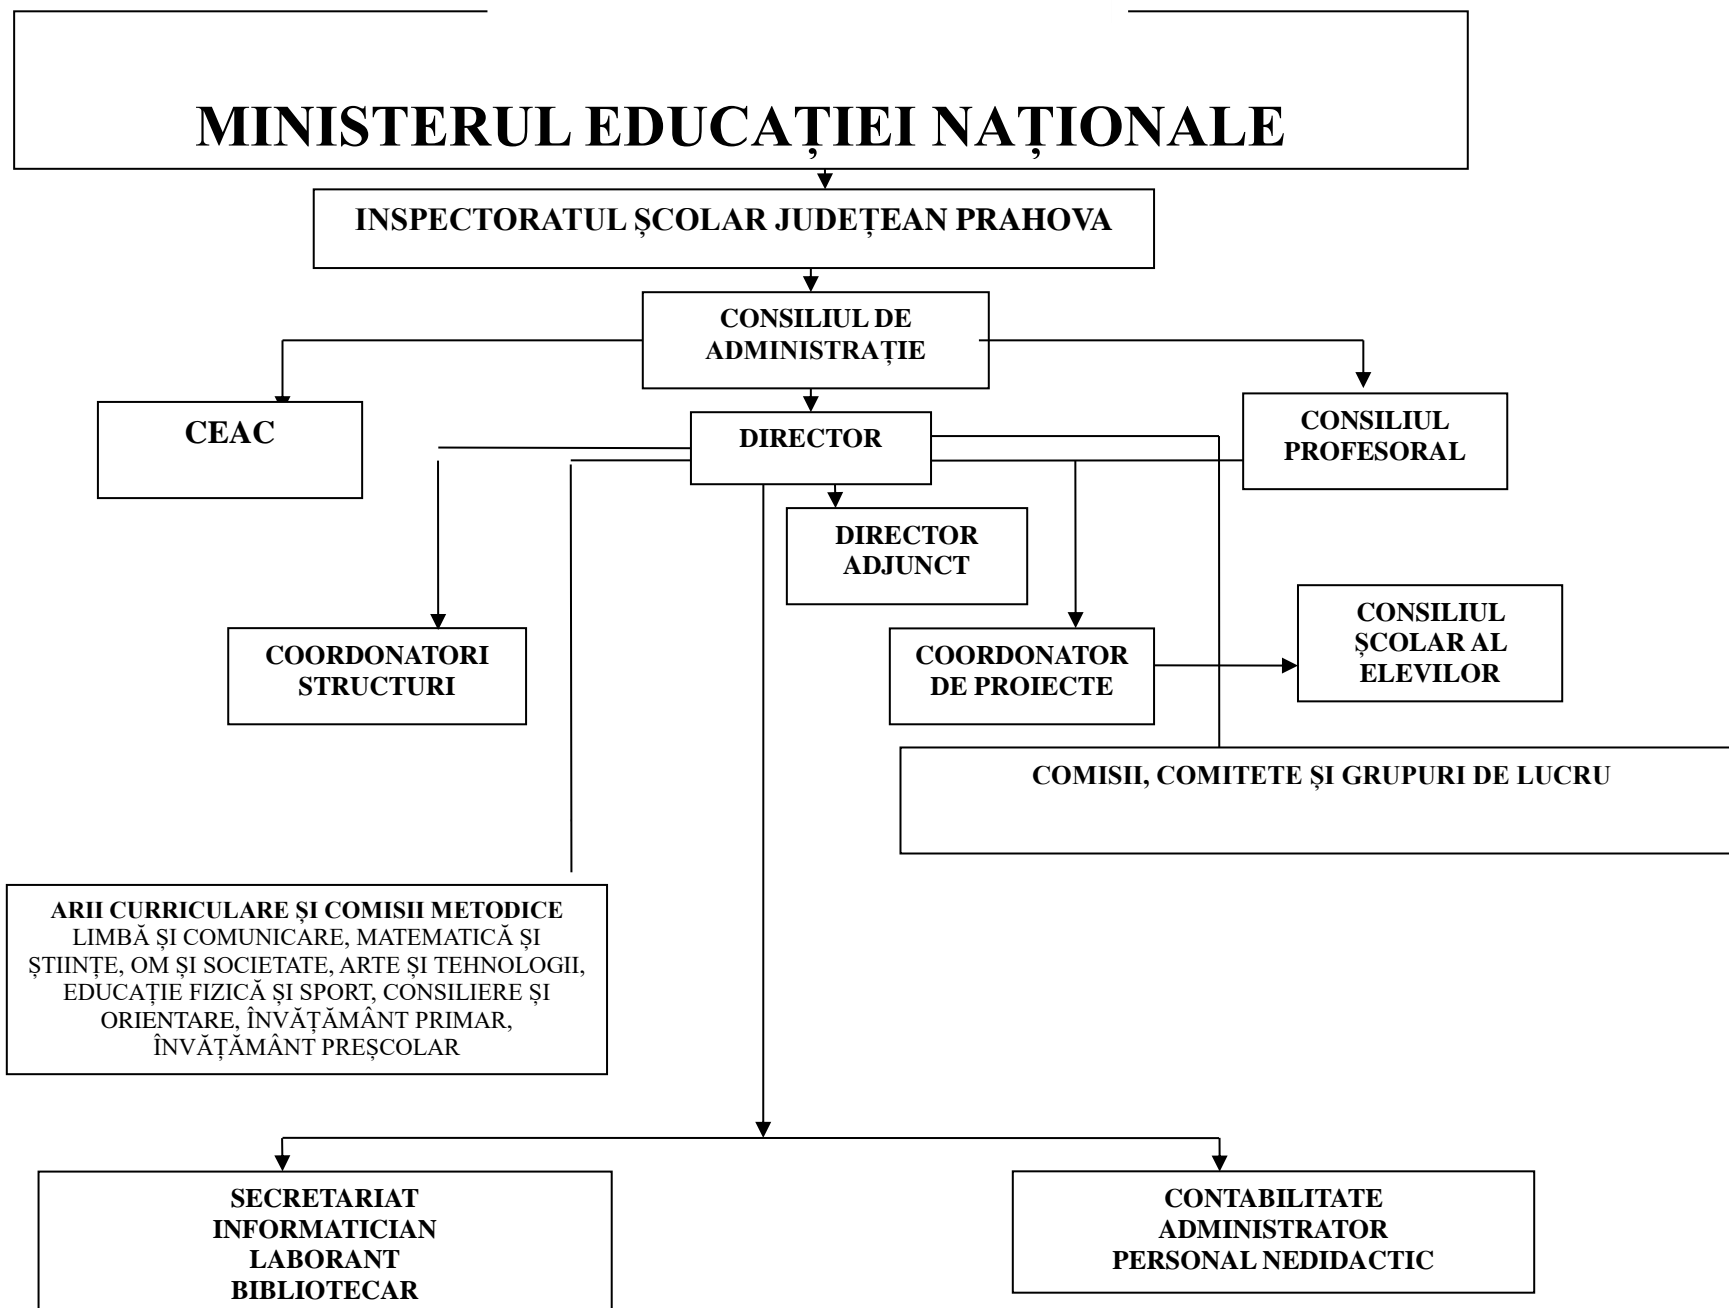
MINISTERUL EDUCAȚIEI NAȚIONALE

INSPECTORATUL ŞCOLAR JUDEȚEAN PRAHOVA

CONSILIUL DE ADMINISTRAȚIE

CEAC

DIRECTOR

CONSILIUL PROFESORAL

DIRECTOR ADJUNCT

COORDONATORI STRUCTURI

COORDONATOR DE PROIECTE

CONSILIUL ŞCOLAR AL ELEVILOR

COMISII, COMITETE ȘI GRUPURI DE LUCRU

ARII CURRICULARE ȘI COMISII METODICE
LIMBĂ ȘI COMUNICARE, MATEMATICĂ ȘI ȘTIINȚE, OM ȘI SOCIETATE, ARTE ȘI TEHNOLOGII, EDUCAȚIE FIZICĂ ȘI SPORT, CONSILIERE ȘI ORIENTARE, ÎNVĂȚĂMÂNT PRIMAR, ÎNVĂȚĂMÂNT PREȘCOLAR

SECRETARIAT
INFORMATICIAN
LABORANT
BIBLIOTECAR

CONTABILITATE
ADMINISTRATOR
PERSONAL NEDIDACTIC